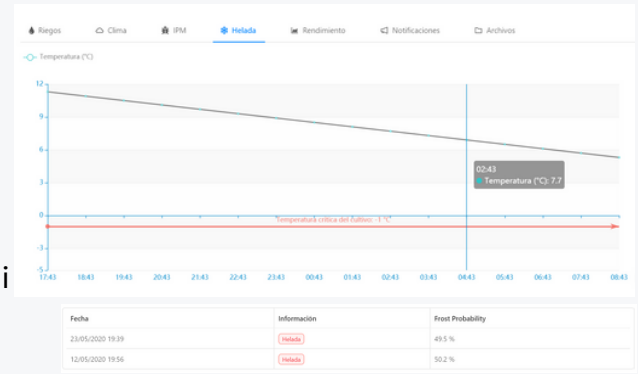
Riegos Clima IPM Helada Rendimiento Notificaciones Archivos

Temperatura (°C)

12
9
6
3
0
-3
-5

Temperatura crítica del cultivo: -1 °C

02:43
Temperatura (°C): 7.7

17:43 18:43 19:43 20:43 21:43 22:43 23:43 00:43 01:43 02:43 03:43 04:43 05:43 06:43 07:43 08:43

i

| Fecha | Información | Frost Probability |
|---|---|---|
| 23/05/2020 19:39 | Helada | 49.5 % |
| 12/05/2020 19:56 | Helada | 50.2 % |